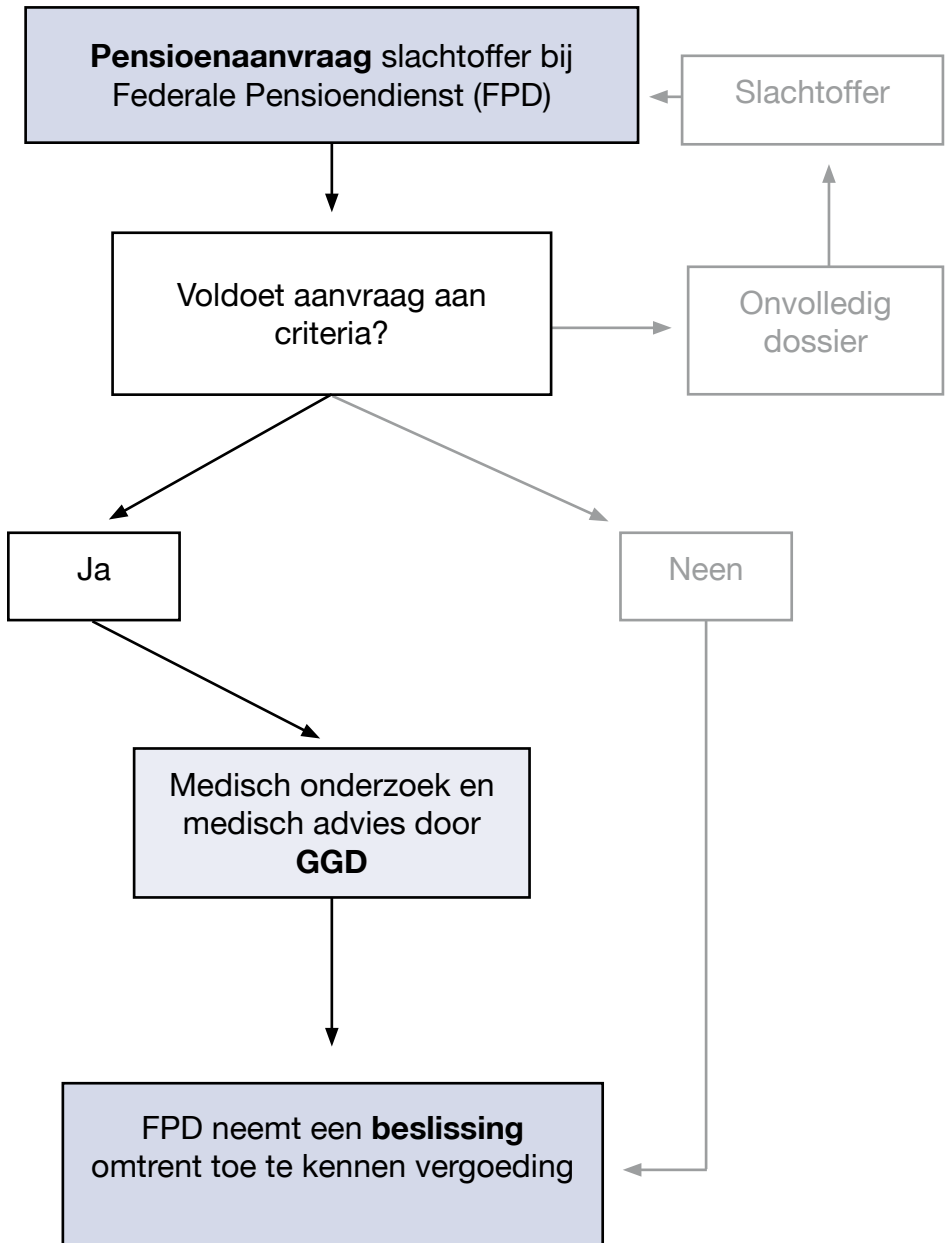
**Pensioenaanvraag** slachtoffer bij Federale Pensioendienst (FPD)

Slachtoffer

Voldoet aanvraag aan criteria?

Onvolledig dossier

Ja

Neen

Medisch onderzoek en medisch advies door **GGD**

FPD neemt een **beslissing** omtrent toe te kennen vergoeding